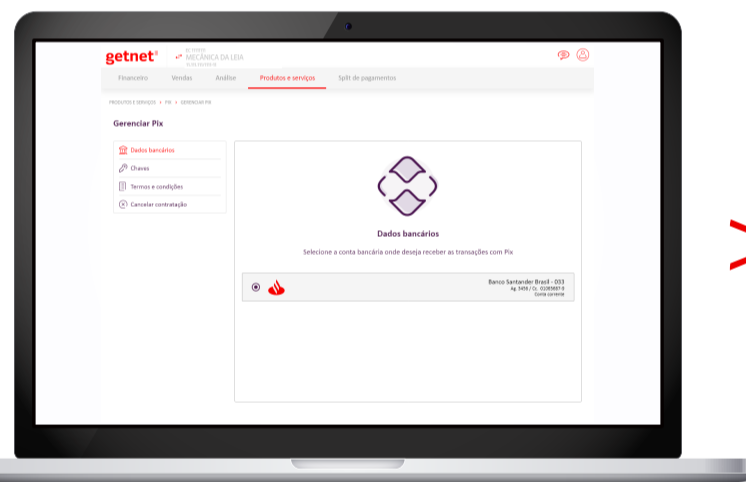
getnet

MECÂNICA DA LEIA

Financeiro Vendas Análise Produtos e serviços Split de pagamentos

PRODUTOS E SERVIÇOS > PIX > GERENCIAR PIX

Gerenciar Pix

Dados bancários

Chaves

Termos e condições

Cancelar contratação

Dados bancários

Selecione a conta bancária onde deseja receber as transações com Pix

Banco Santander Brasil - 033
Ag. 3456 / Cc. 01085661-0
Conta corrente